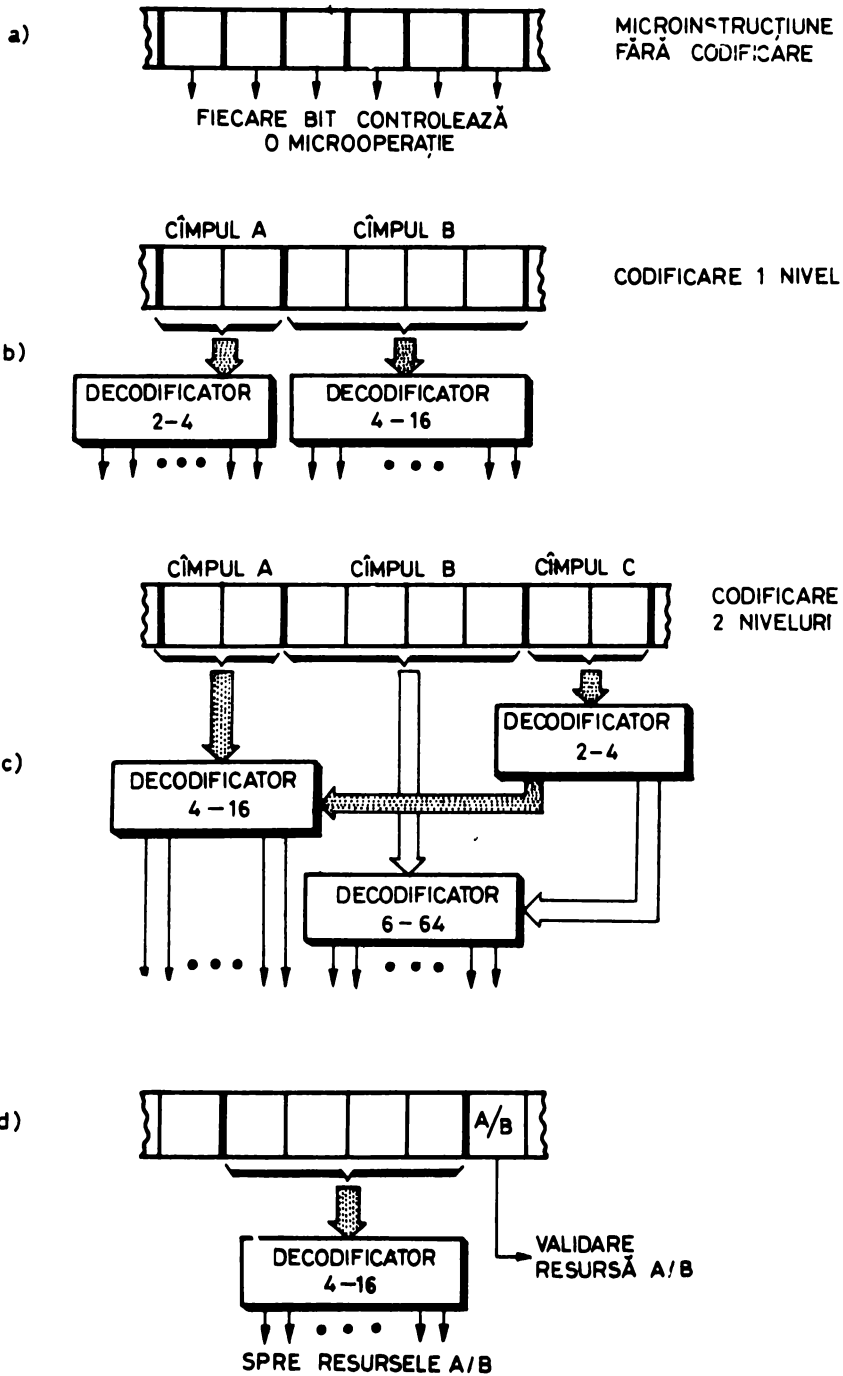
a)

MICROINSTRUCȚIUNE FĂRĂ CODIFICARE

FIECARE BIT CONTROLEAZĂ O MICROOPERAȚIE

b)

CÎMPUL A CÎMPUL B

CODIFICARE 1 NIVEL

DECODIFICATOR 2-4

DECODIFICATOR 4 – 16

c)

CÎMPUL A CÎMPUL B CÎMPUL C

CODIFICARE 2 NIVELURI

DECODIFICATOR 2-4

DECODIFICATOR 4 – 16

DECODIFICATOR 6 – 64

d)

A/B

DECODIFICATOR 4 –16

VALIDARE RESURSĂ A/B

SPRE RESURSELE A/B